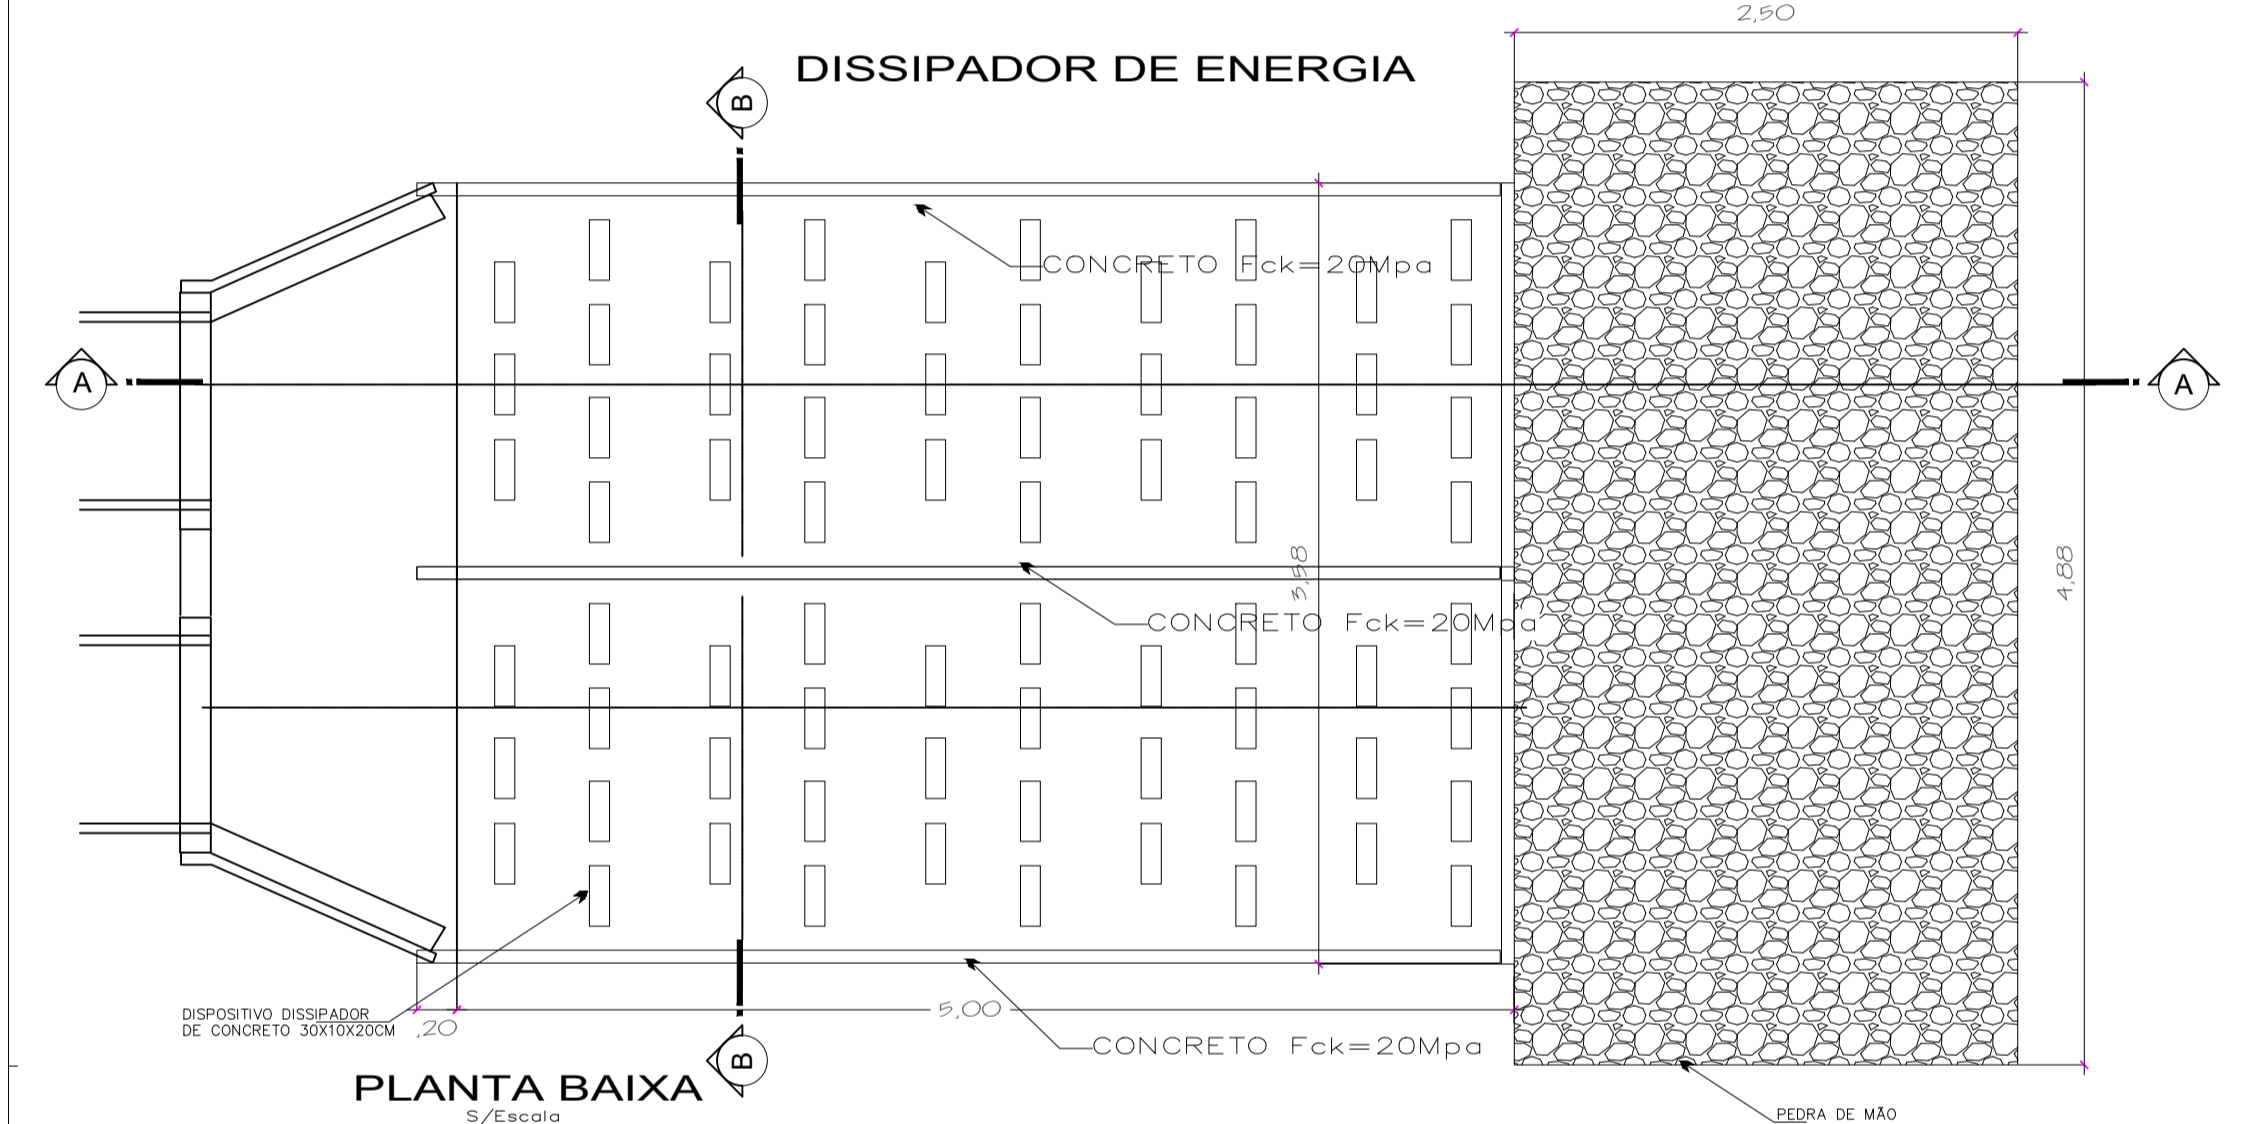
2,50

DISSIPADOR DE ENERGIA

B

CONCRETO Fck=20Mpa

A

A

3,58

4,88

CONCRETO Fck=20Mpa

DISPOSITIVO DISSIPADOR DE CONCRETO 30X10X20CM

,20

5,00

CONCRETO Fck=20Mpa

B

PLANTA BAIXA
S/Escala

PEDRA DE MÃO